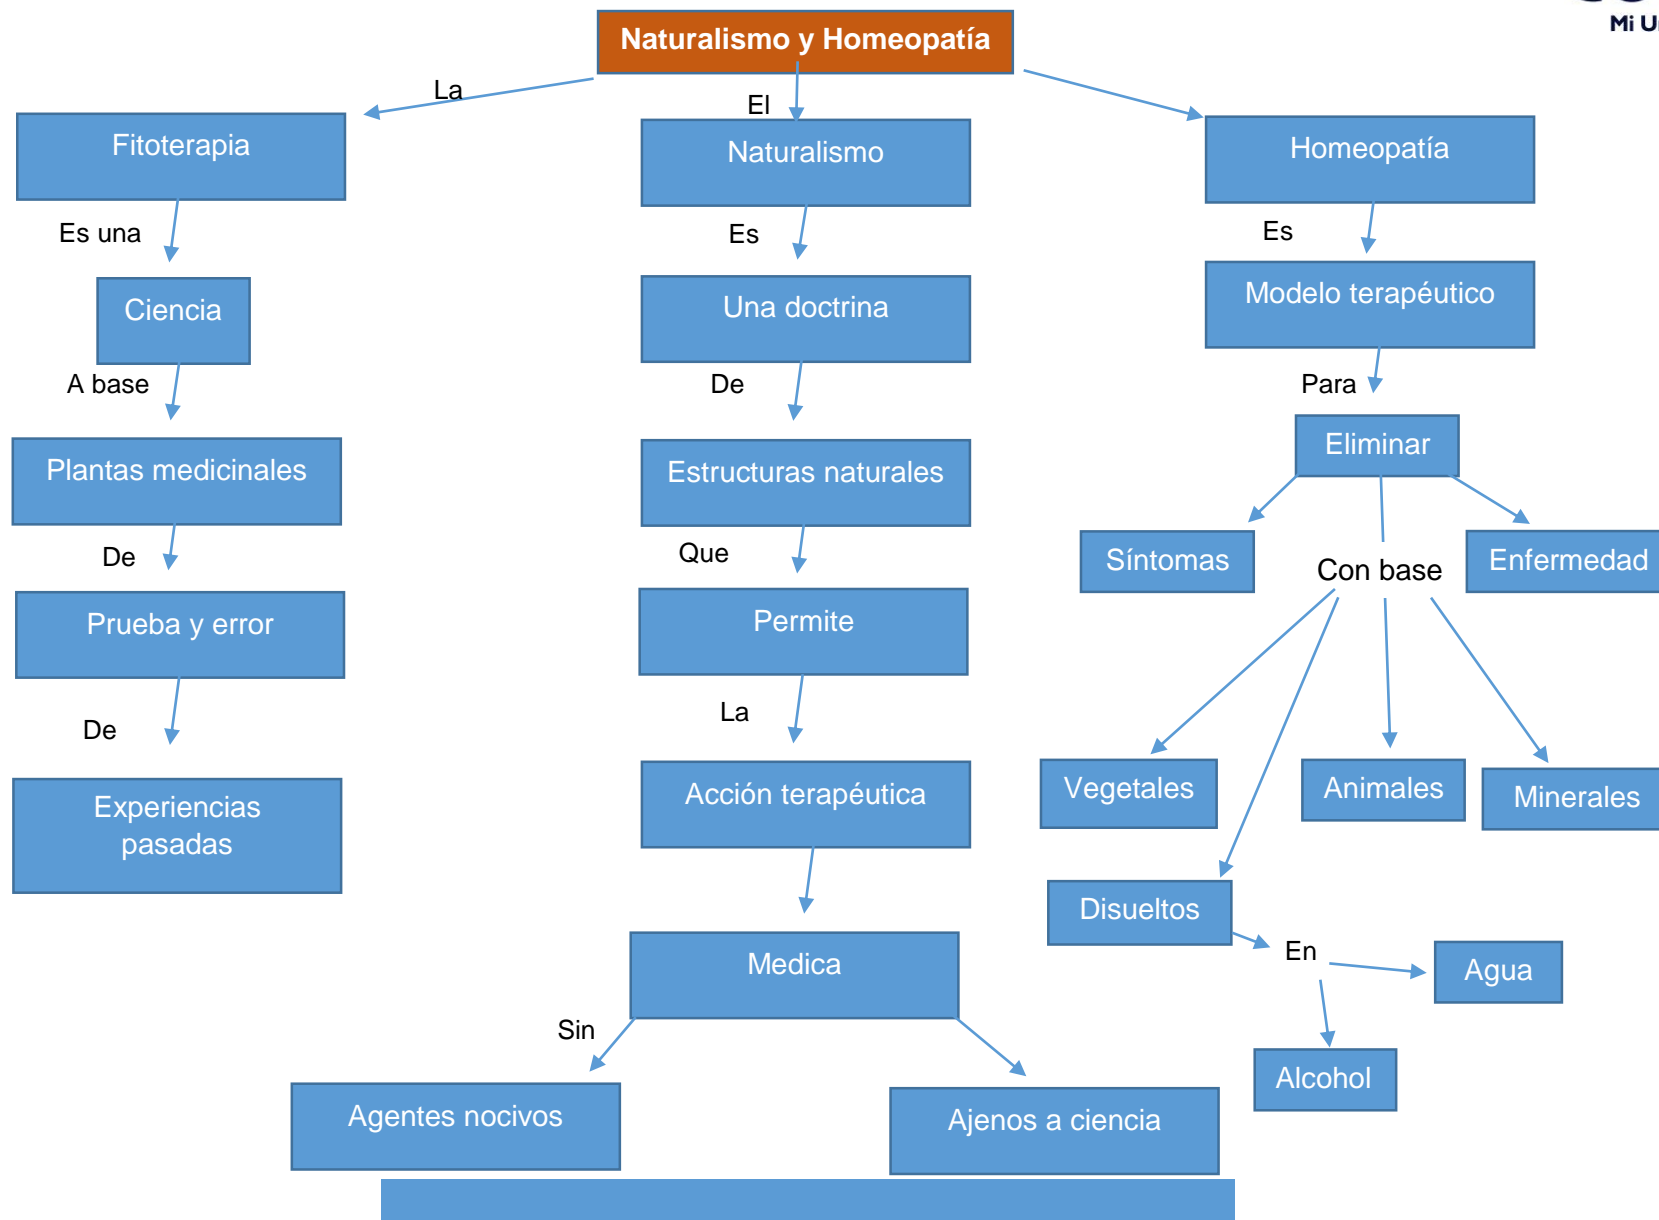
Mi U

Naturalismo y Homeopatía

La
Fitoterapia
Es una
Ciencia
A base
Plantas medicinales
De
Prueba y error
De
Experiencias pasadas

El
Naturalismo
Es
Una doctrina
De
Estructuras naturales
Que
Permite
La
Acción terapéutica
Medica
Sin
Agentes nocivos
Ajenos a ciencia

Homeopatía
Es
Modelo terapéutico
Para
Eliminar
Síntomas
Enfermedad
Con base
Vegetales
Animales
Minerales
Disueltos
En
Agua
Alcohol